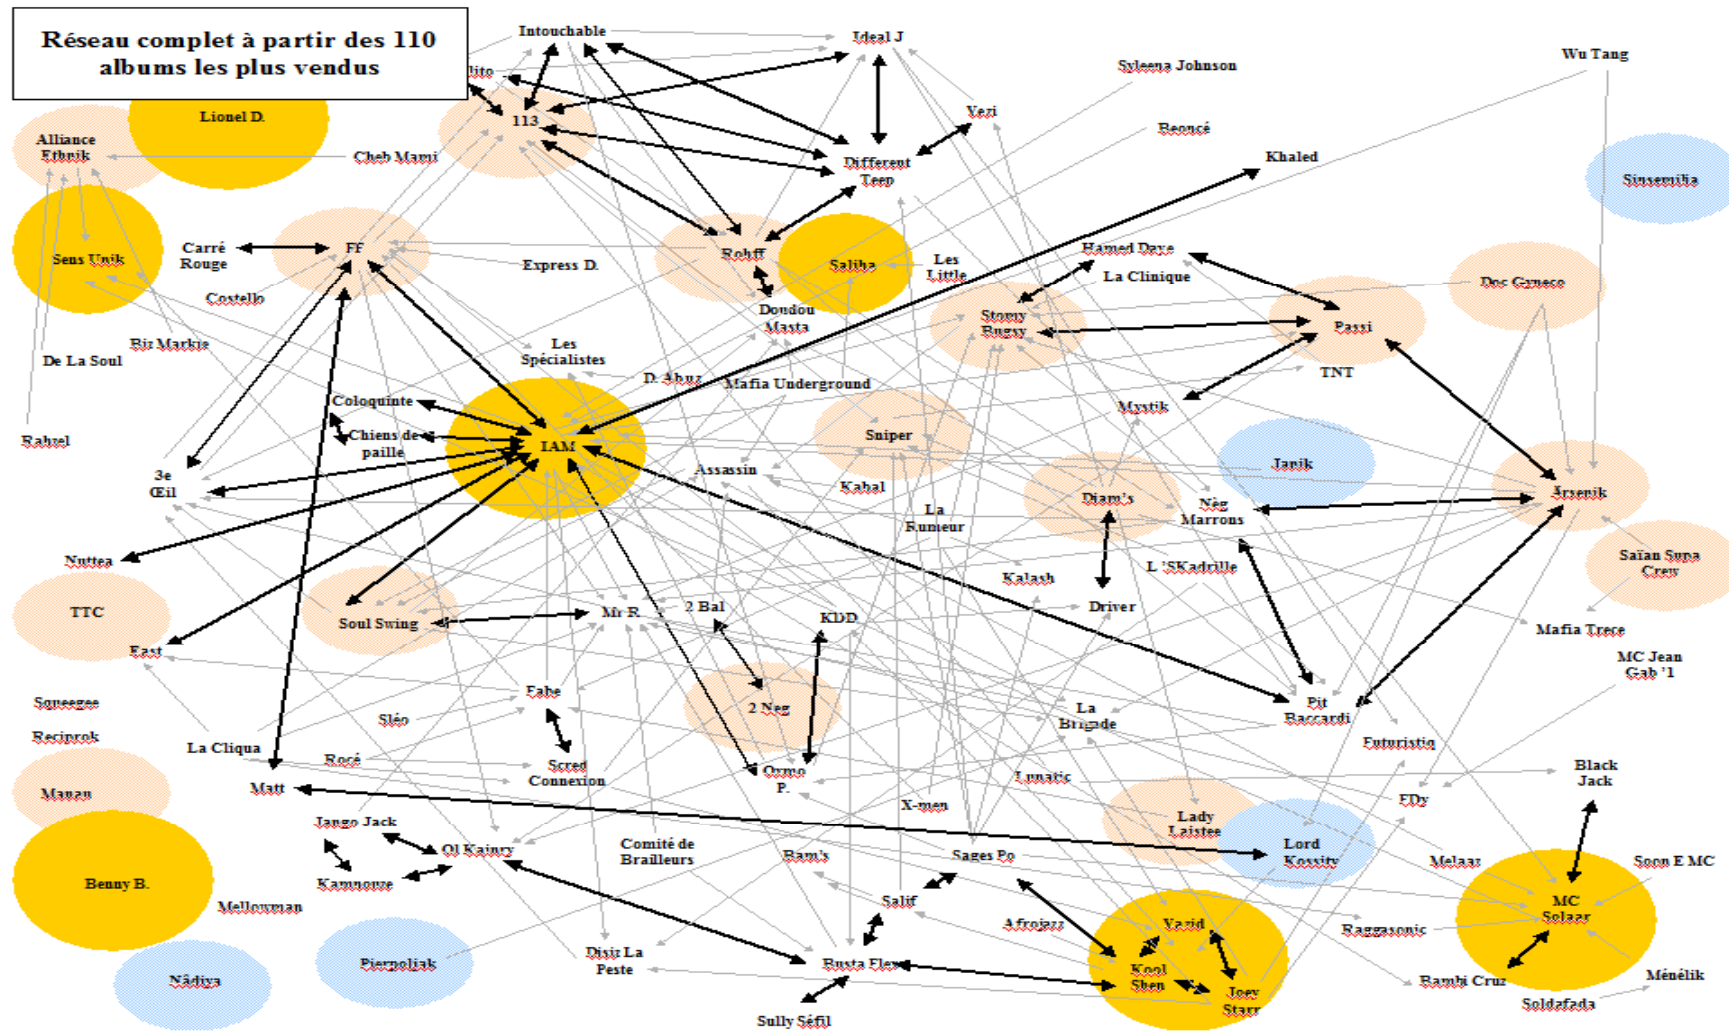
Réseau complet à partir des 110 albums les plus vendus

Intouchable
Ideal J
Wu Tang
Sylenna Johnson
Lito
113
Lionel D.
Alliance Ethnik
Cheb Mami
Veri
Beoncé
Different Teep
Khaled
Sinsemilia
Sens Unik
Carré Rouge
FF
Express D.
Rohff
Saliha
Les Little
Hamed Daye
La Clinique
Costello
Doudou Masta
Stomy Bugsy
Passi
Doc Gyneco
Biz Markie
De La Soul
Les Spécialistes
D. Abuz
Mafia Underground
TNT
Coloquinte
Mystik
Rahzel
Chiens de paille
IAM
Sniper
Janik
3e Œil
Assassin
Kabal
La Rumeur
Diam's
Nèg Marrons
Arsenik
Nuttea
Saïan Supa Crew
L 'SKadrille
Kalash
TTC
Soul Swing
Mr R.
2 Bal
KDD
Driver
Mafia Trece
East
MC Jean Gab '1
Fabe
Squeegee
2 Neg
La Brigade
Pit Baccardi
Sléo
Reciprok
La Cliqua
Futuristiq
Rocé
Scred Connexion
Oxmo P.
Black Jack
Manau
Matt
Lunatic
Lady Laistee
FDy
X-men
Jango Jack
Lord Kossity
Ol Kainry
Comité de Brailleurs
Bam's
Sages Po
Melaaz
Soon E MC
Benny B.
Kamnouze
MC Solaar
Salif
Mellowman
Afroizzz
Yazid
Raggasonic
Pierpoljak
Disiz La Peste
Busta Flex
Kool Shen
Joey Starr
Bambi Cruz
Ménélik
Nâdiya
Soldafada
Sully Séfil